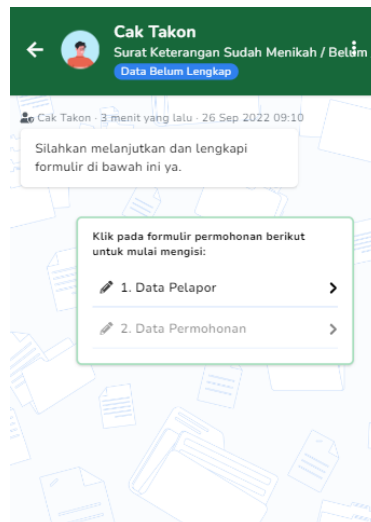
Cak Takon
Surat Keterangan Sudah Menikah / Belum
Data Belum Lengkap

Cak Takon · 3 menit yang lalu · 26 Sep 2022 09:10

Silahkan melanjutkan dan lengkapi formulir di bawah ini ya.

Klik pada formulir permohonan berikut untuk mulai mengisi:

1. Data Pelapor

2. Data Permohonan